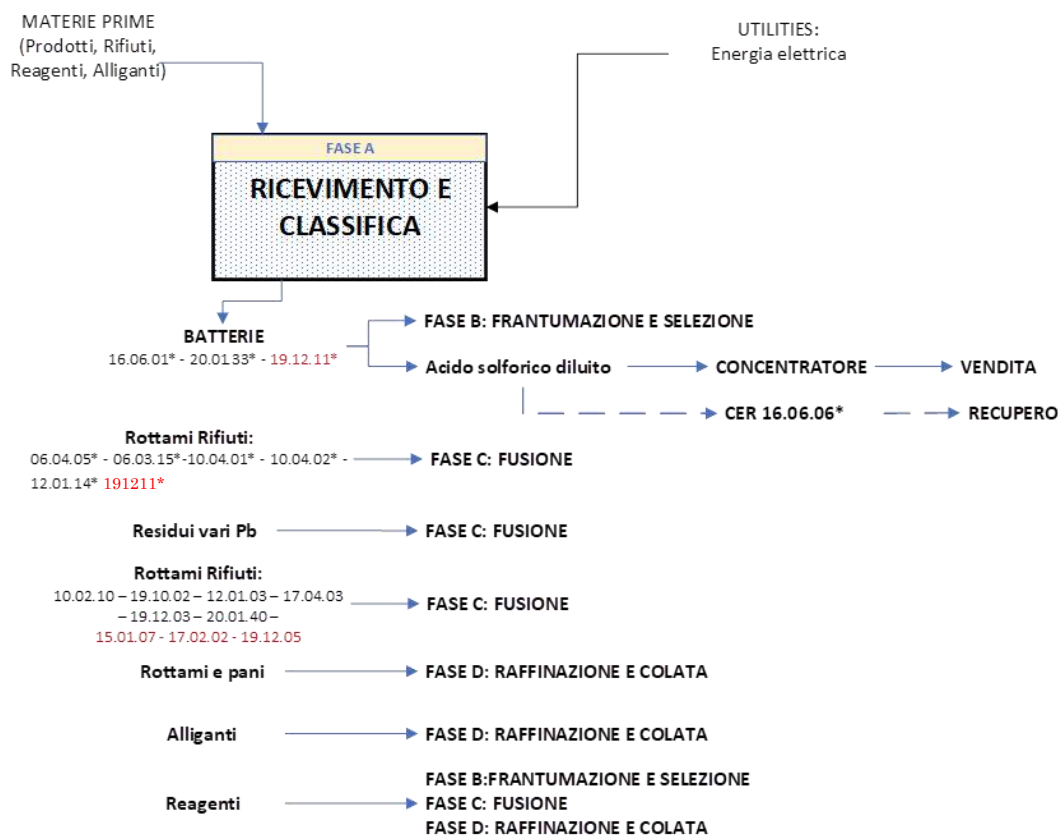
MATERIE PRIME
(Prodotti, Rifiuti, Reagenti, Alliganti)

UTILITIES:
Energia elettrica

FASE A

RICEVIMENTO E CLASSIFICA

BATTERIE
16.06.01* - 20.01.33* - 19.12.11*

FASE B: FRANTUMAZIONE E SELEZIONE

Acido solforico diluito

CONCENTRATORE

VENDITA

CER 16.06.06*

RECUPERO

Rottami Rifiuti:
06.04.05* - 06.03.15*-10.04.01* - 10.04.02* - 12.01.14* 191211*

FASE C: FUSIONE

Residui vari Pb

FASE C: FUSIONE

Rottami Rifiuti:
10.02.10 – 19.10.02 – 12.01.03 – 17.04.03 – 19.12.03 – 20.01.40 – 15.01.07 - 17.02.02 - 19.12.05

FASE C: FUSIONE

Rottami e pani

FASE D: RAFFINAZIONE E COLATA

Alliganti

FASE D: RAFFINAZIONE E COLATA

Reagenti

FASE B:FRANTUMAZIONE E SELEZIONE
FASE C: FUSIONE
FASE D: RAFFINAZIONE E COLATA